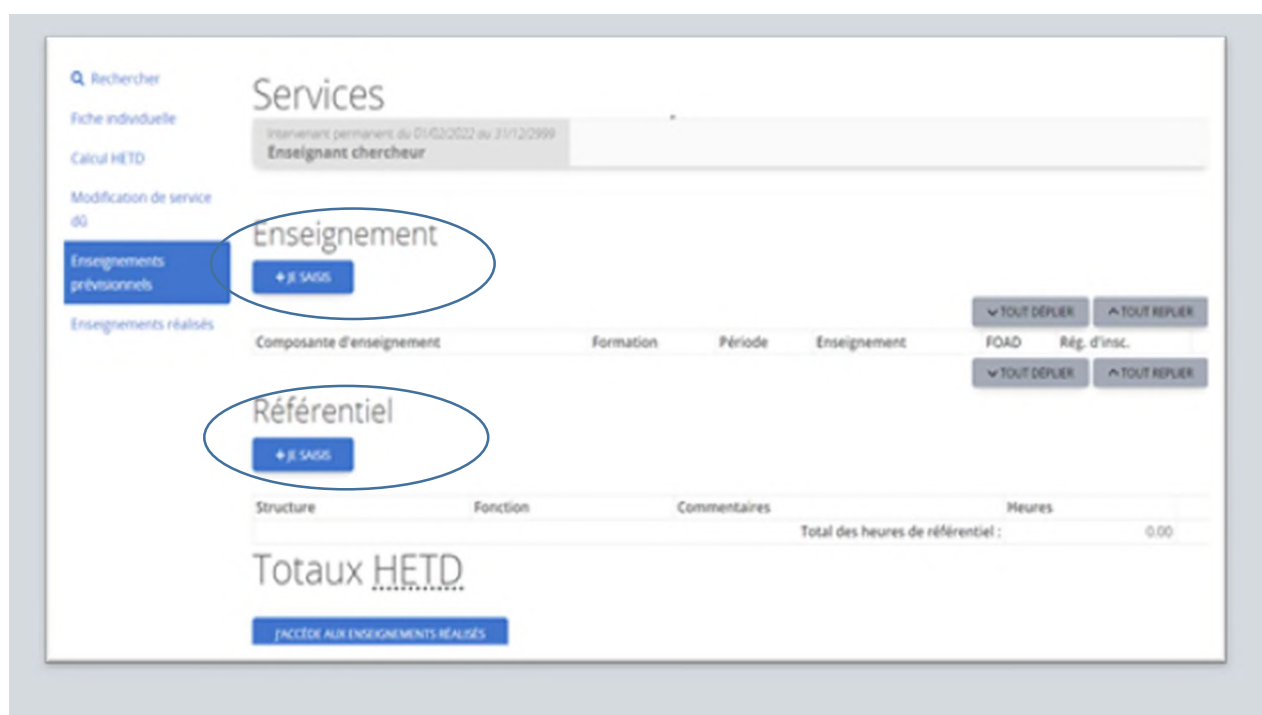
Rechercher
Fiche individuelle
Calcul HETD
Modification de service dû
Enseignements prévisionnels
Enseignements réalisés

Services

Intervenant permanent du 01/02/2022 au 31/12/2999
Enseignant chercheur

Enseignement

+ JE SAISIS

TOUT DÉPLIER
TOUT REPLIER

| Composante d'enseignement | Formation | Période | Enseignement | FOAD | Rég. d'insc. |
|---|---|---|---|---|---|

TOUT DÉPLIER
TOUT REPLIER

Référentiel

+ JE SAISIS

| Structure | Fonction | Commentaires | Heures |
|---|---|---|---|
| | | Total des heures de référentiel : | 0.00 |

Totaux HETD

J'ACCÈDE AUX ENSEIGNEMENTS RÉALISÉS